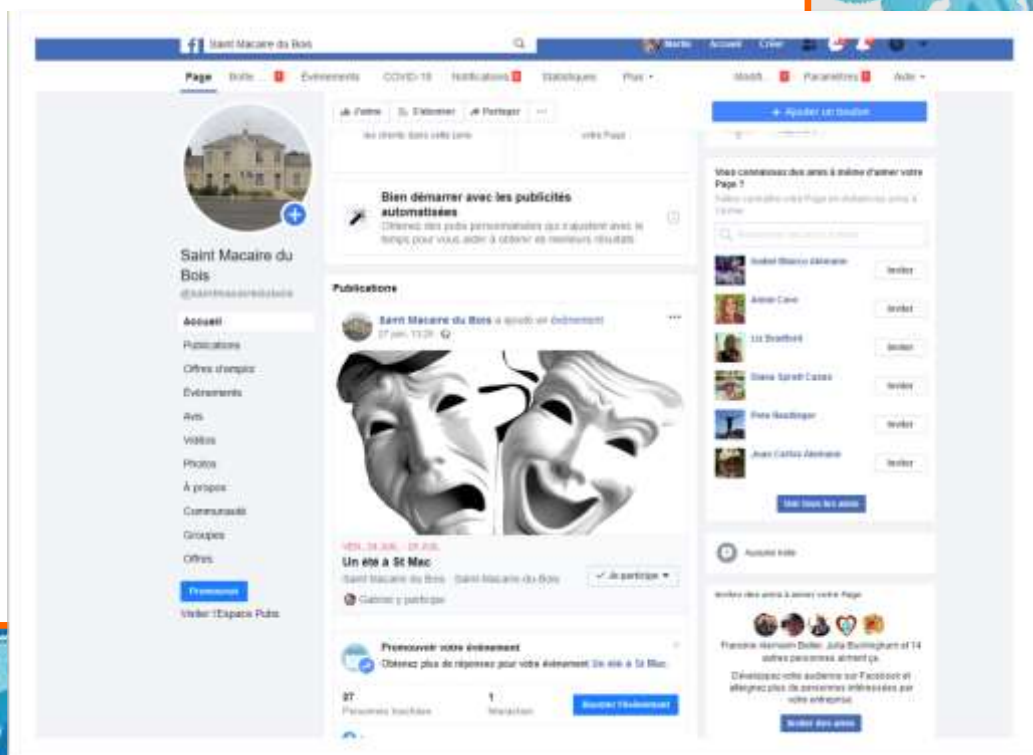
Saint Macaire du Bois

Accueil Créer

Page Boîte Événements COVID-19 Notifications Statistiques Plus

Modif. Paramètres Aide

J'aime S'abonner Partager

Ajouter un bouton

Bien démarrer avec les publicités automatisées

Obtenez des pubs personnalisées qui s'ajustent avec le temps pour vous aider à obtenir de meilleurs résultats

Saint Macaire du Bois

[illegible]

Accueil

Publications

Offres d'emploi

Événements

Avis

Vidéos

Photos

À propos

Communauté

Groupes

Offres

Promouvoir

Visiter l'Espace Pubs

Publications

Saint Macaire du Bois a ajouté un événement

27 juin, 11:26

VEN. 24 JUIL. - 26 JUIL.

Un été à St Mac

Saint Macaire du Bois · Saint-Macaire-du-Bois

Je participe

Gabriel y participe

Promouvoir votre événement

Obtenez plus de réponses pour votre événement Un été à St Mac.

37

Personnes touchées

1

Réaction

Booster l'événement

Vous connaissez des amis à même d'aimer votre Page ?

Isabel Blanco Jiménez Inviter

Annie Cave Inviter

Liz Bradford Inviter

Diana Sorrell Cases Inviter

Pete Readinger Inviter

Juan Carlos Jiménez Inviter

Voir tous les amis

Aucune note

Invitez des amis à aimer votre Page

Francine Hermann Boiter, Julia Buckingham et 14 autres personnes aiment ça.

Développez votre audience sur Facebook et atteignez plus de personnes intéressées par votre entreprise.

Inviter des amis